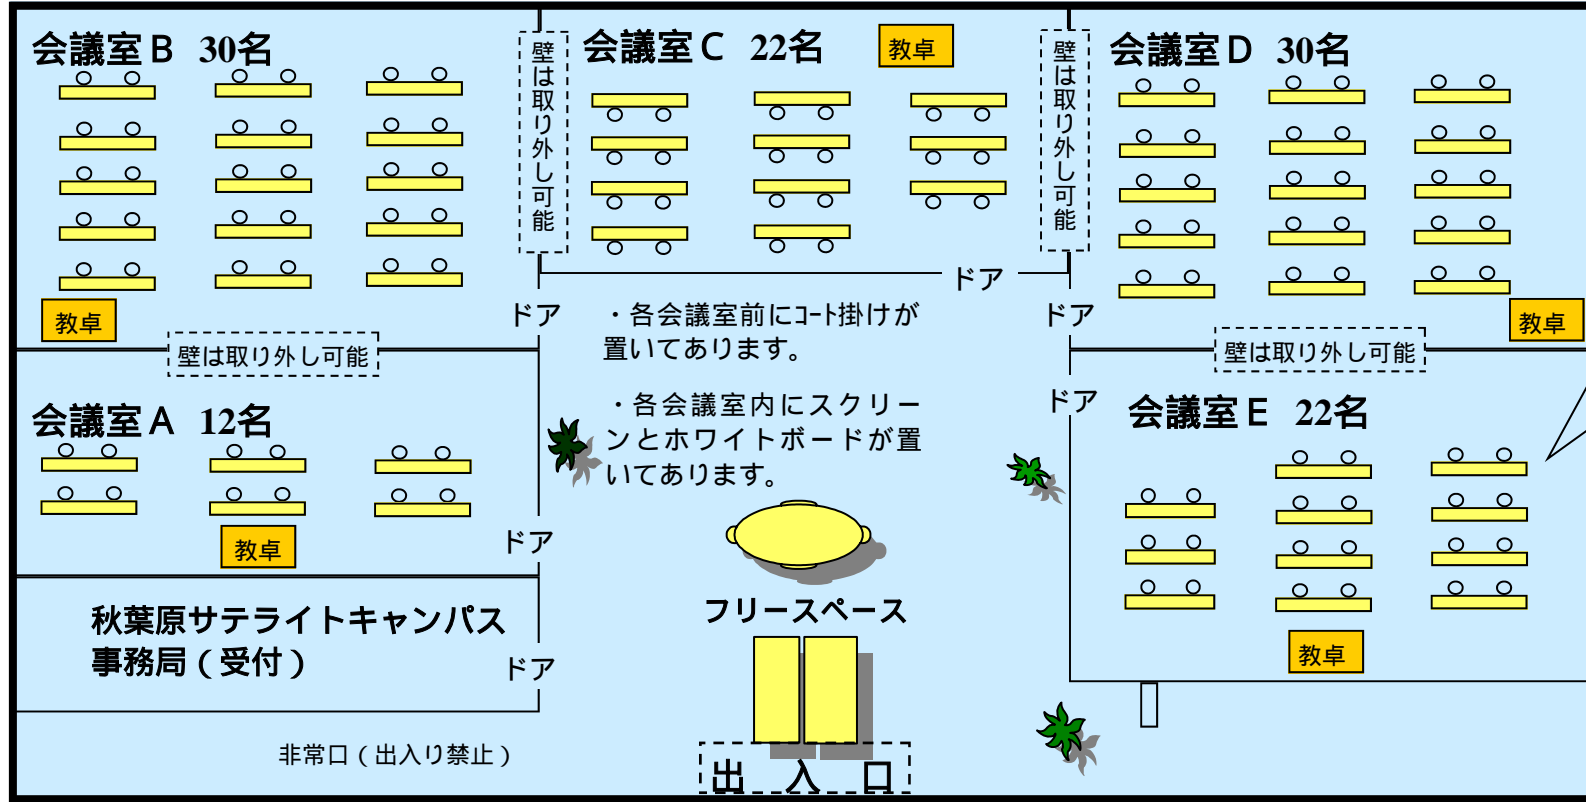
会議室Ｂ　30名

教卓

壁は取り外し可能

会議室Ｃ　22名

教卓

壁は取り外し可能

会議室Ｄ　30名

教卓

壁は取り外し可能

ドア

ドア

ドア

・各会議室前にコート掛けが置いてあります。

・各会議室内にスクリーンとホワイトボードが置いてあります。

壁は取り外し可能

会議室Ａ　12名

教卓

ドア

ドア

会議室Ｅ　22名

教卓

秋葉原サテライトキャンパス
事務局（受付）

ドア

フリースペース

非常口（出入り禁止）

出　入　口